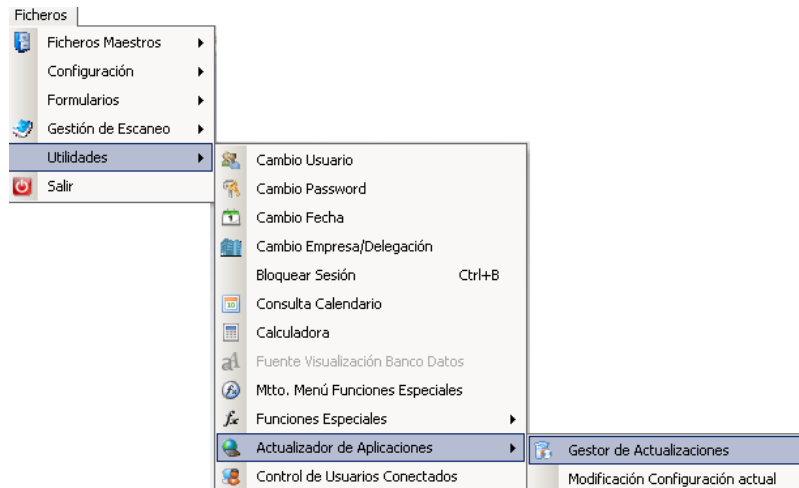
Ficheros

Ficheros Maestros
Configuración
Formularios
Gestión de Escaneo
Utilidades
Salir

Cambio Usuario
Cambio Password
Cambio Fecha
Cambio Empresa/Delegación
Bloquear Sesión Ctrl+B
Consulta Calendario
Calculadora
Fuente Visualización Banco Datos
Mtto. Menú Funciones Especiales
Funciones Especiales
Actualizador de Aplicaciones
Control de Usuarios Conectados

Gestor de Actualizaciones
Modificación Configuración actual